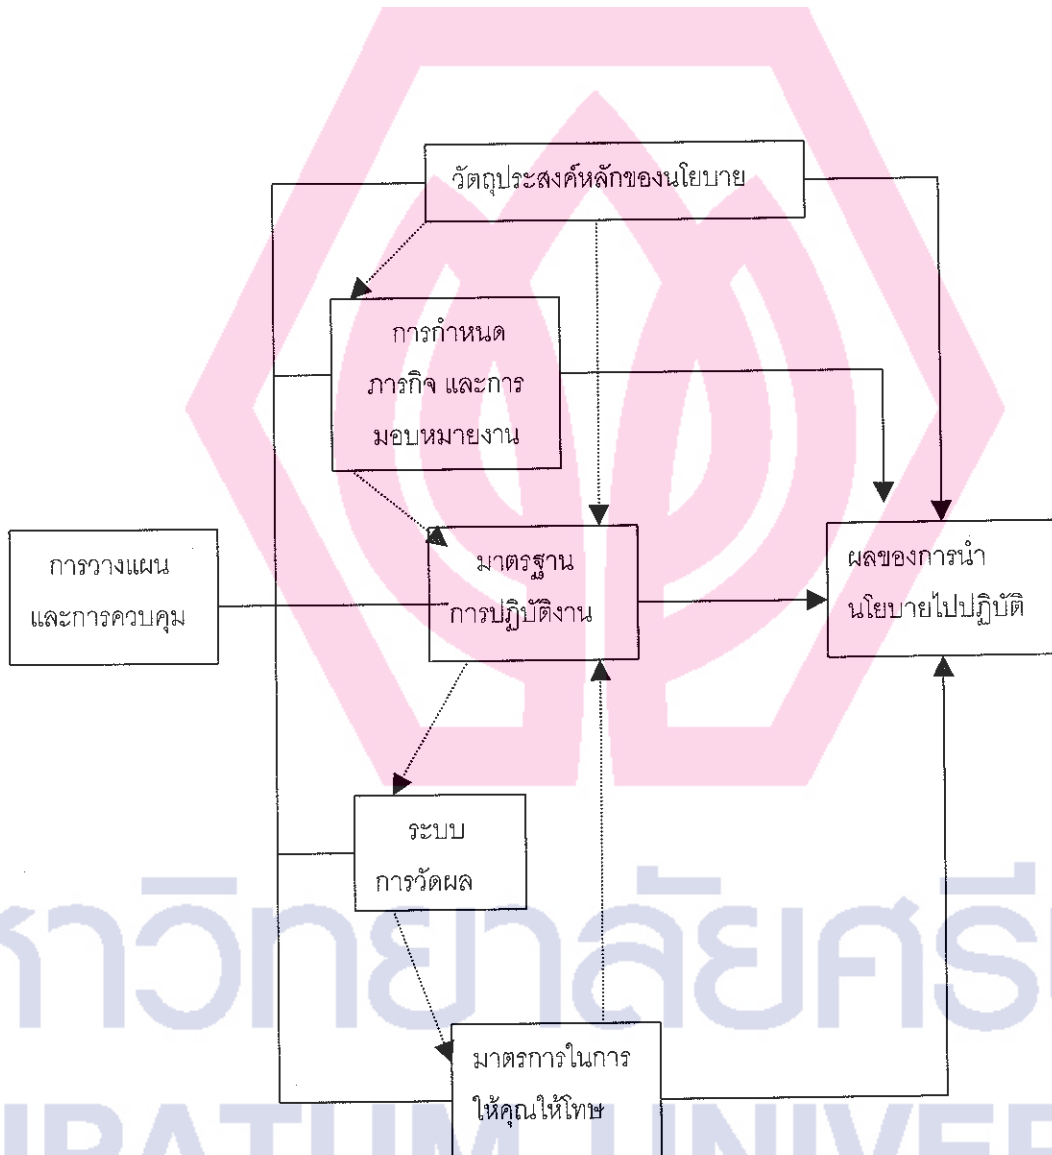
วัตถุประสงค์หลักของนโยบาย

การกำหนด ภารกิจ และการ มอบหมายงาน

การวางแผน และการควบคุม

มาตรฐาน การปฏิบัติงาน

ผลของการนำ นโยบายไปปฏิบัติ

ระบบ การวัดผล

มาตรการในการ ให้คุณให้โทษ

หาวิทยาลัยศรี
IPATUM UNIVER